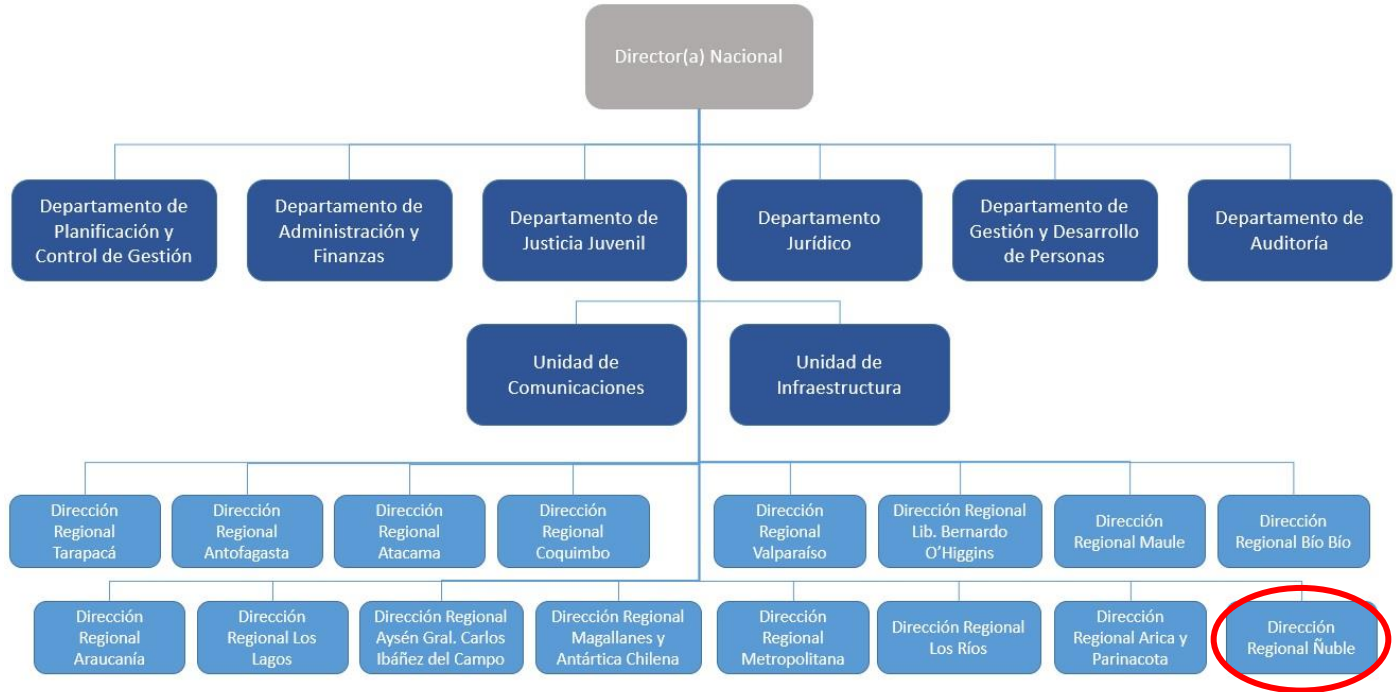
Director(a) Nacional

Departamento de Planificación y Control de Gestión

Departamento de Administración y Finanzas

Departamento de Justicia Juvenil

Departamento Jurídico

Departamento de Gestión y Desarrollo de Personas

Departamento de Auditoría

Unidad de Comunicaciones

Unidad de Infraestructura

Dirección Regional Tarapacá

Dirección Regional Antofagasta

Dirección Regional Atacama

Dirección Regional Coquimbo

Dirección Regional Valparaíso

Dirección Regional Lib. Bernardo O'Higgins

Dirección Regional Maule

Dirección Regional Bío Bío

Dirección Regional Araucanía

Dirección Regional Los Lagos

Dirección Regional Aysén Gral. Carlos Ibáñez del Campo

Dirección Regional Magallanes y Antártica Chilena

Dirección Regional Metropolitana

Dirección Regional Los Ríos

Dirección Regional Arica y Parinacota

Dirección Regional Ñuble